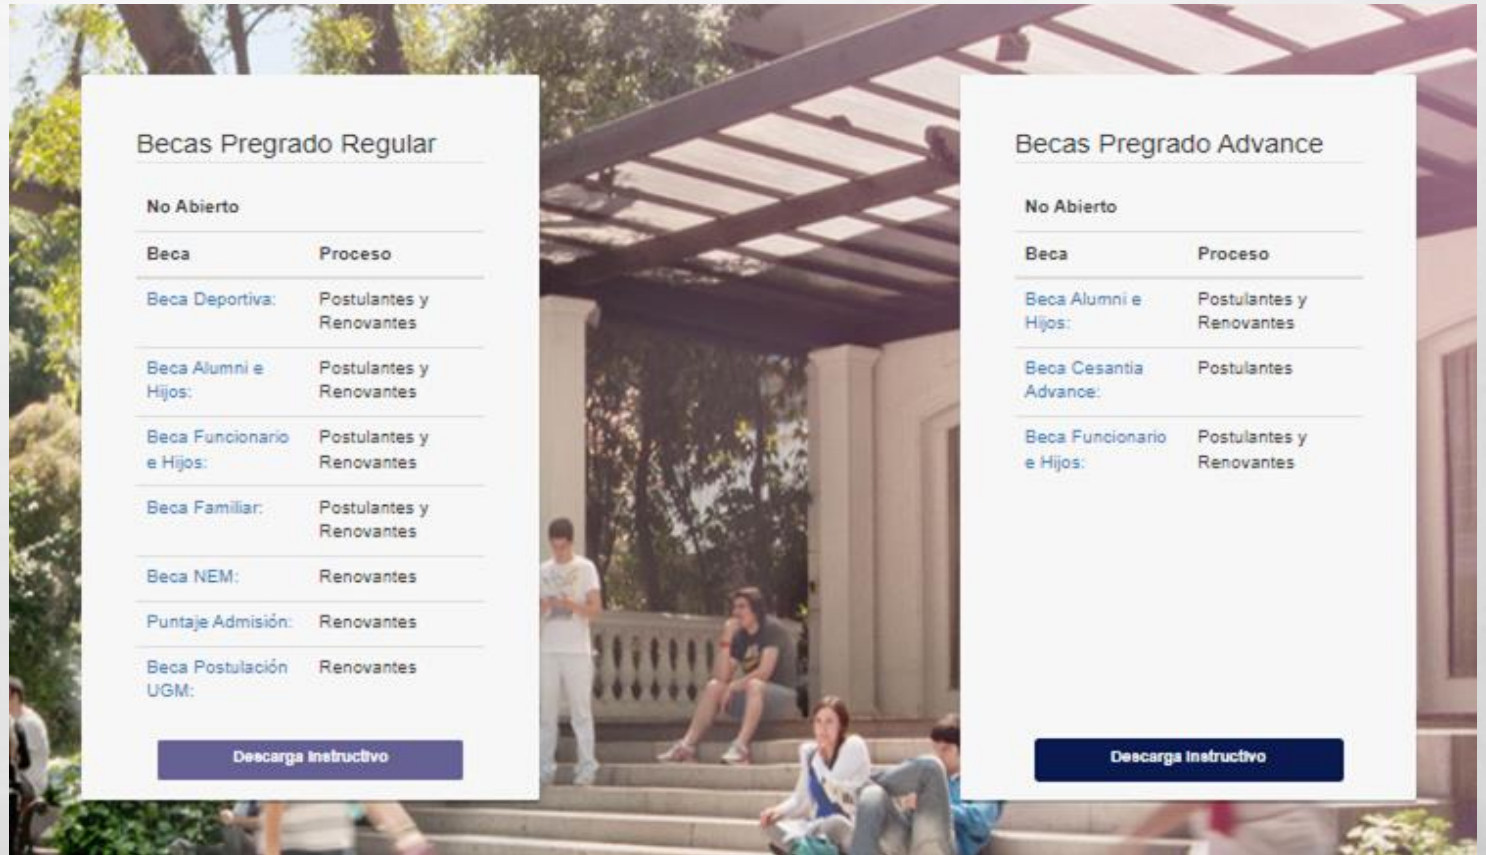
Becas Pregrado Regular

No Abierto

| Beca | Proceso |
|---|---|
| Beca Deportiva: | Postulantes y Renovantes |
| Beca Alumni e Hijos: | Postulantes y Renovantes |
| Beca Funcionario e Hijos: | Postulantes y Renovantes |
| Beca Familiar: | Postulantes y Renovantes |
| Beca NEM: | Renovantes |
| Puntaje Admisión: | Renovantes |
| Beca Postulación UGM: | Renovantes |

Descarga Instructivo

Becas Pregrado Advance

No Abierto

| Beca | Proceso |
|---|---|
| Beca Alumni e Hijos: | Postulantes y Renovantes |
| Beca Cesantia Advance: | Postulantes |
| Beca Funcionario e Hijos: | Postulantes y Renovantes |

Descarga Instructivo